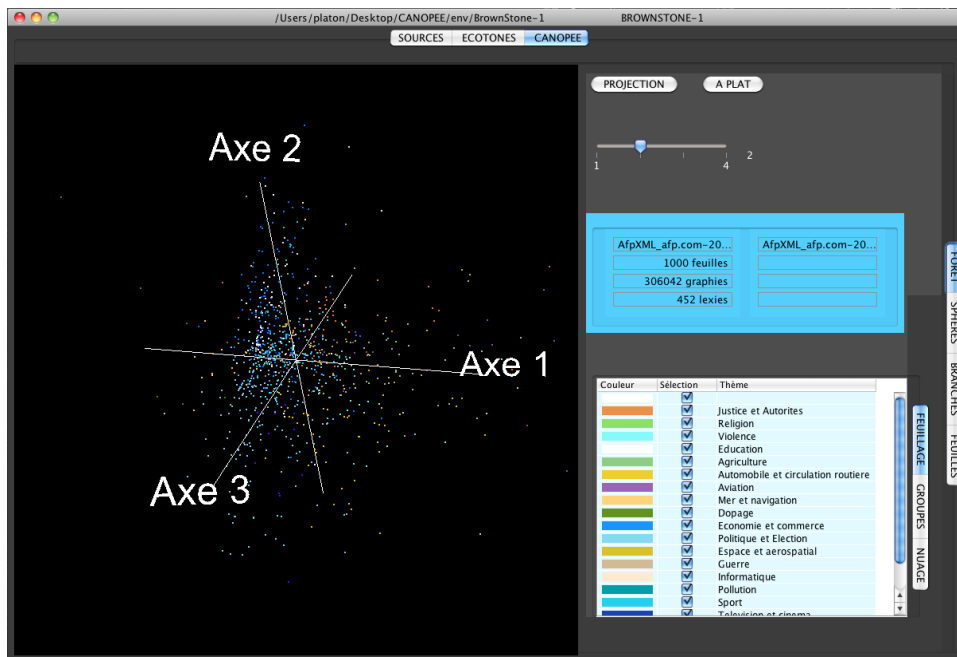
/Users/platon/Desktop/CANOPEE/env/BrownStone-1 BROWNSTONE-1

SOURCES ECOTONES CANOPEE

Axe 2

Axe 1

Axe 3

PROJECTION A PLAT

1 4 2

AfpXML_afp.com-20... AfpXML_afp.com-20...
1000 feuilles
306042 graphies
452 lexies

FORET SPHERES BRANCHES FEUILLES

FEUILLAGE GROUPES NUAGE

| Couleur | Sélection | Thème |
|---|---|---|
| | ☑ | |
| | ☑ | Justice et Autorites |
| | ☑ | Religion |
| | ☑ | Violence |
| | ☑ | Education |
| | ☑ | Agriculture |
| | ☑ | Automobile et circulation routiere |
| | ☑ | Aviation |
| | ☑ | Mer et navigation |
| | ☑ | Dopage |
| | ☑ | Economie et commerce |
| | ☑ | Politique et Election |
| | ☑ | Espace et aerospatial |
| | ☑ | Guerre |
| | ☑ | Informatique |
| | ☑ | Pollution |
| | ☑ | Sport |
| | ☑ | Television et cinema |